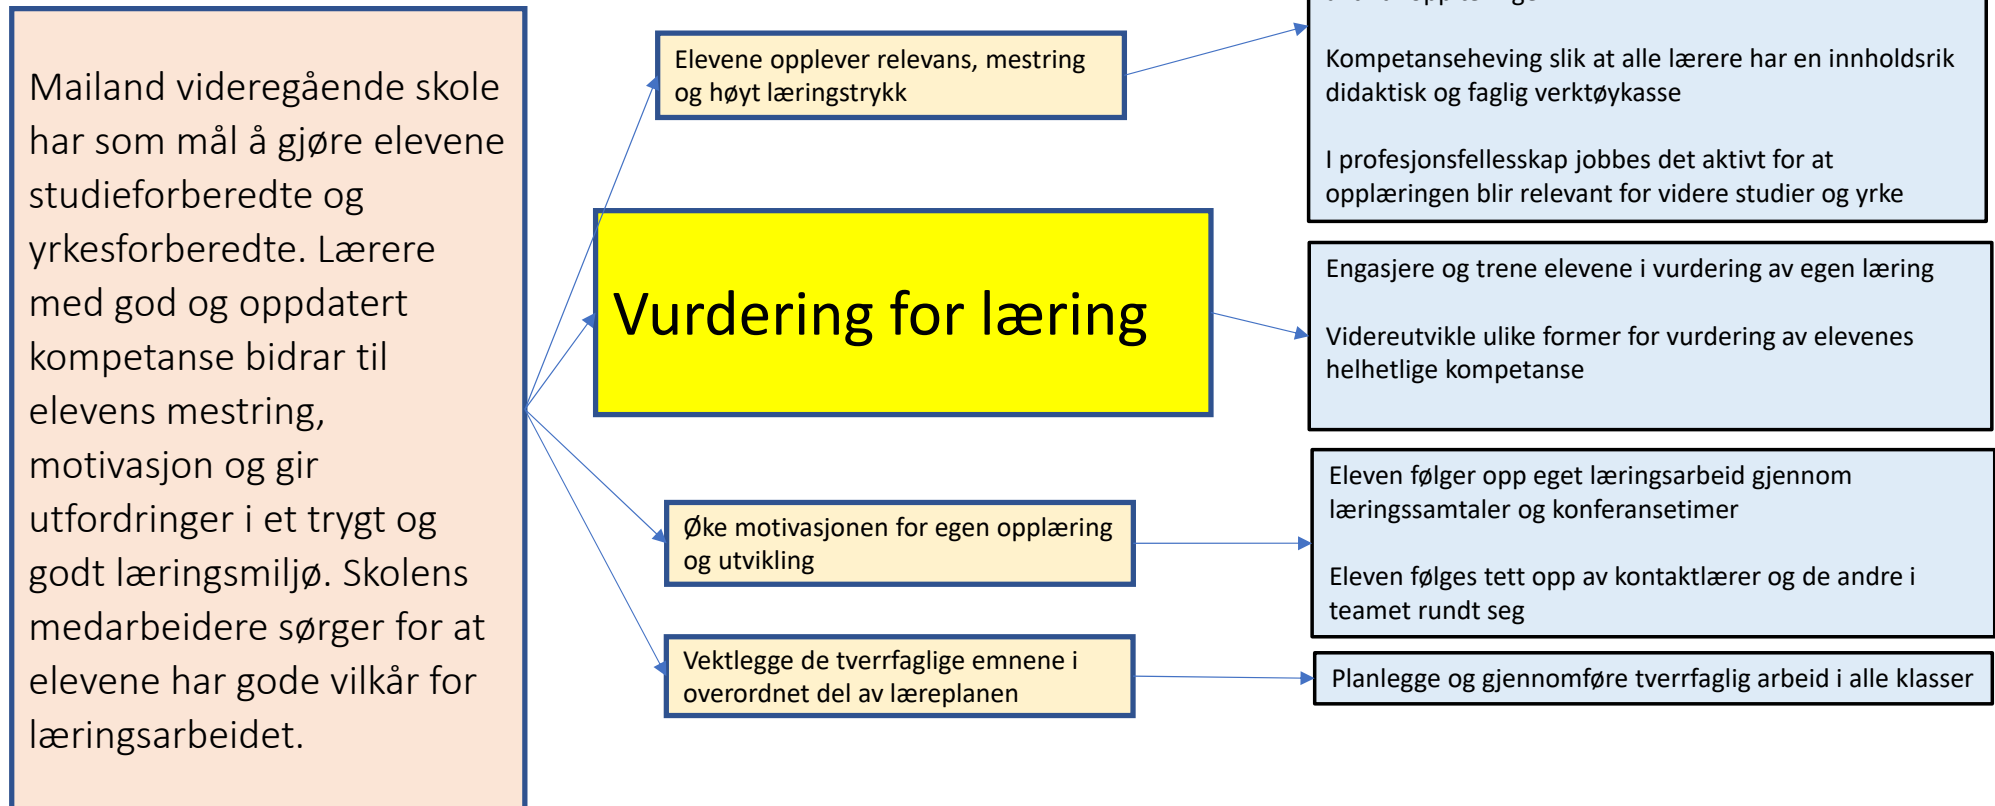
Mailand videregående skole har som mål å gjøre elevene studieforberedte og yrkesforberedte. Lærere med god og oppdatert kompetanse bidrar til elevens mestring, motivasjon og gir utfordringer i et trygt og godt læringsmiljø. Skolens medarbeidere sørger for at elevene har gode vilkår for læringsarbeidet.

Elevene opplever relevans, mestring og høyt læringstrykk

Vurdering for læring

Øke motivasjonen for egen opplæring og utvikling

Vektlegge de tverrfaglige emnene i overordnet del av læreplanen

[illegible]

Kompetanseheving slik at alle lærere har en innholdsrik didaktisk og faglig verktøykasse

I profesjonsfellesskap jobbes det aktivt for at opplæringen blir relevant for videre studier og yrke

Engasjere og trene elevene i vurdering av egen læring

Videreutvikle ulike former for vurdering av elevenes helhetlige kompetanse

Eleven følger opp eget læringsarbeid gjennom læringssamtaler og konferansetimer

Eleven følges tett opp av kontaktlærer og de andre i teamet rundt seg

Planlegge og gjennomføre tverrfaglig arbeid i alle klasser